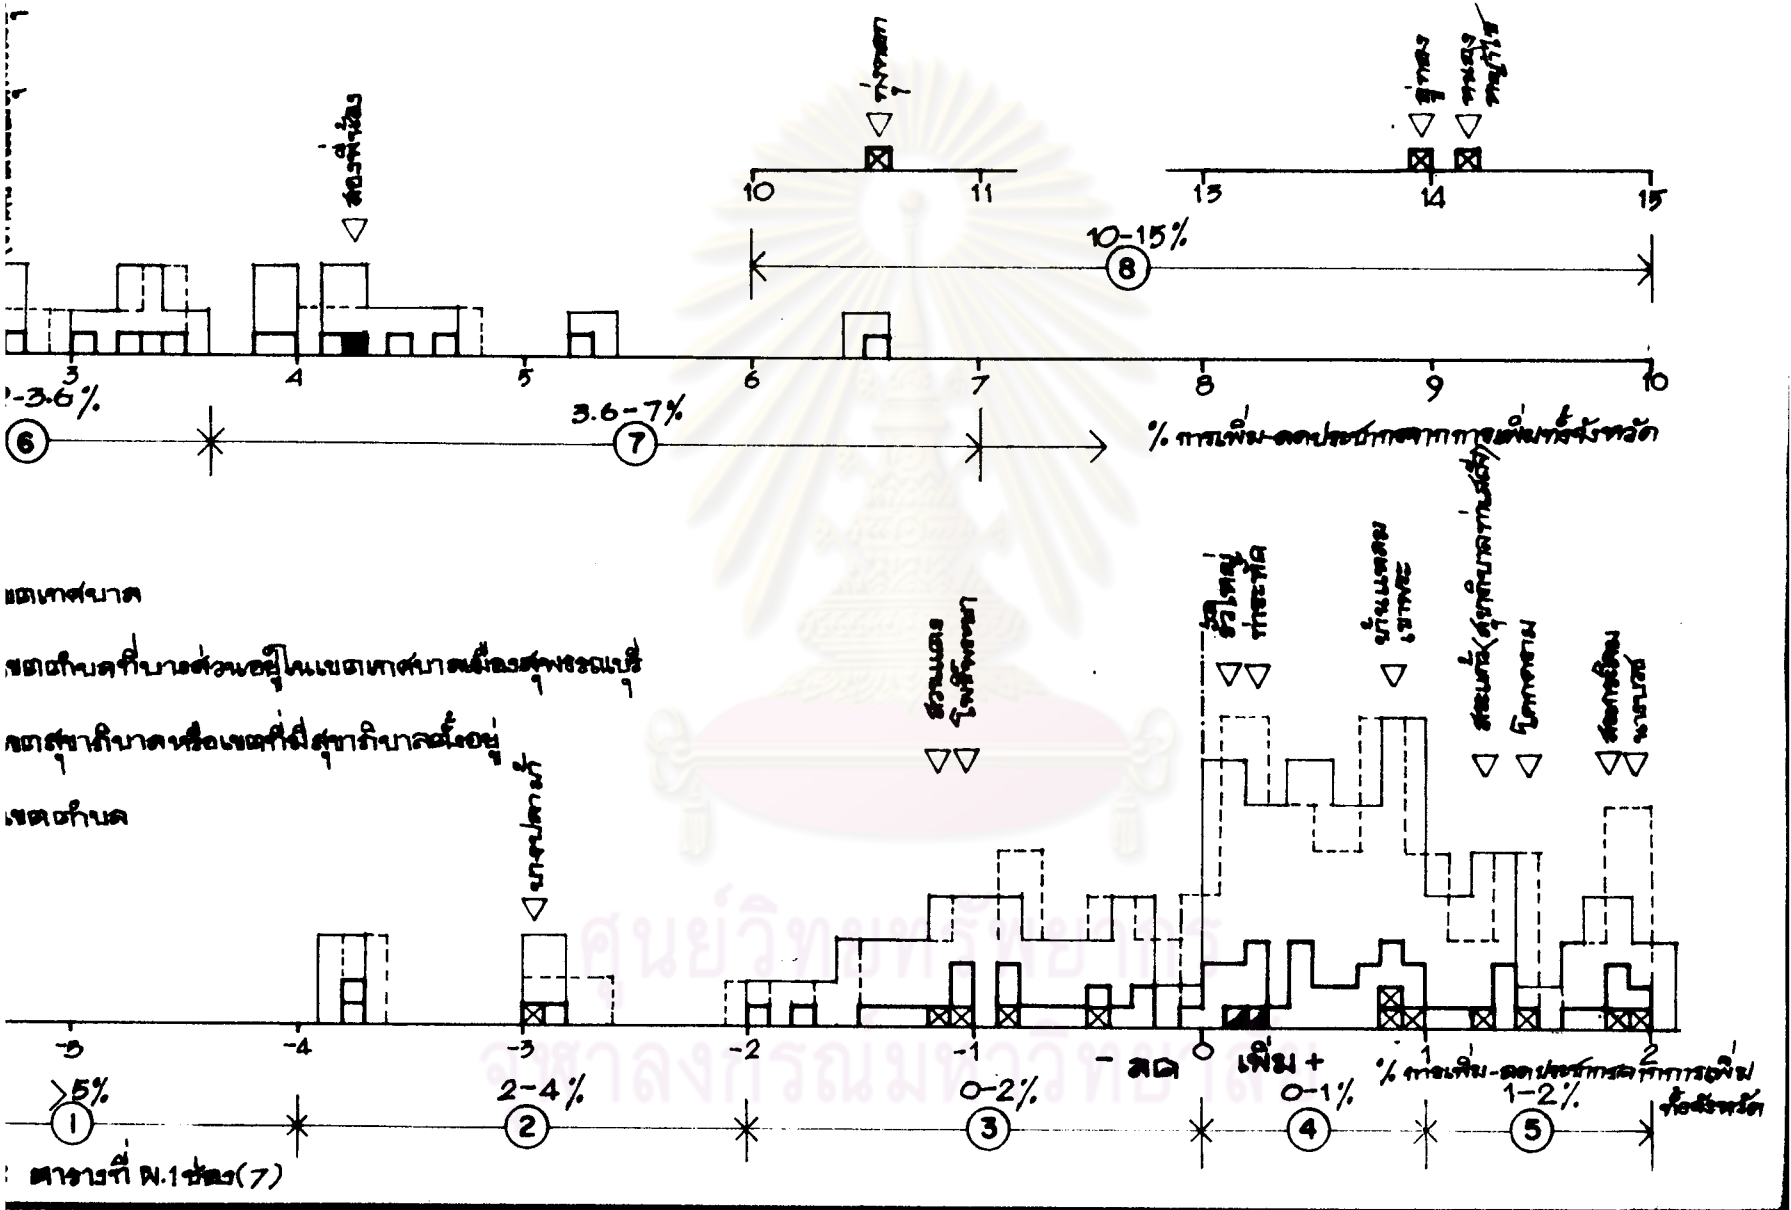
ท่าพระ
สูงเนิน
หนองหญ้าไซ
สองพี่น้อง
10 11 13 14 15
10-15%
8
3 4 5 6 7 8 9 10
-3.6%
3.6-7%
6
7
% การเพิ่ม-ลดประชากรจากการเพิ่มทั้งจังหวัด
เขตเทศบาล
เขตตำบลที่บางส่วนอยู่ในเขตเทศบาลเมืองสุพรรณบุรี
เขตสุขาภิบาลหรือเขตที่มีสุขาภิบาลตั้งอยู่
เขตตำบล
บางปลาม้า
ศรีประจันต์
ท่าระหัด
บ้านแพรก
สามชุก
โคกคราม
-5 -4 -3 -2 -1 - ลด 0 เพิ่ม + 1 2
>5%
2-4%
0-2%
0-1%
1-2%
% การเพิ่ม-ลดประชากรจากการเพิ่มทั้งจังหวัด
1
2
3
4
5
ตารางที่ ผ.1 ช่อง(7)